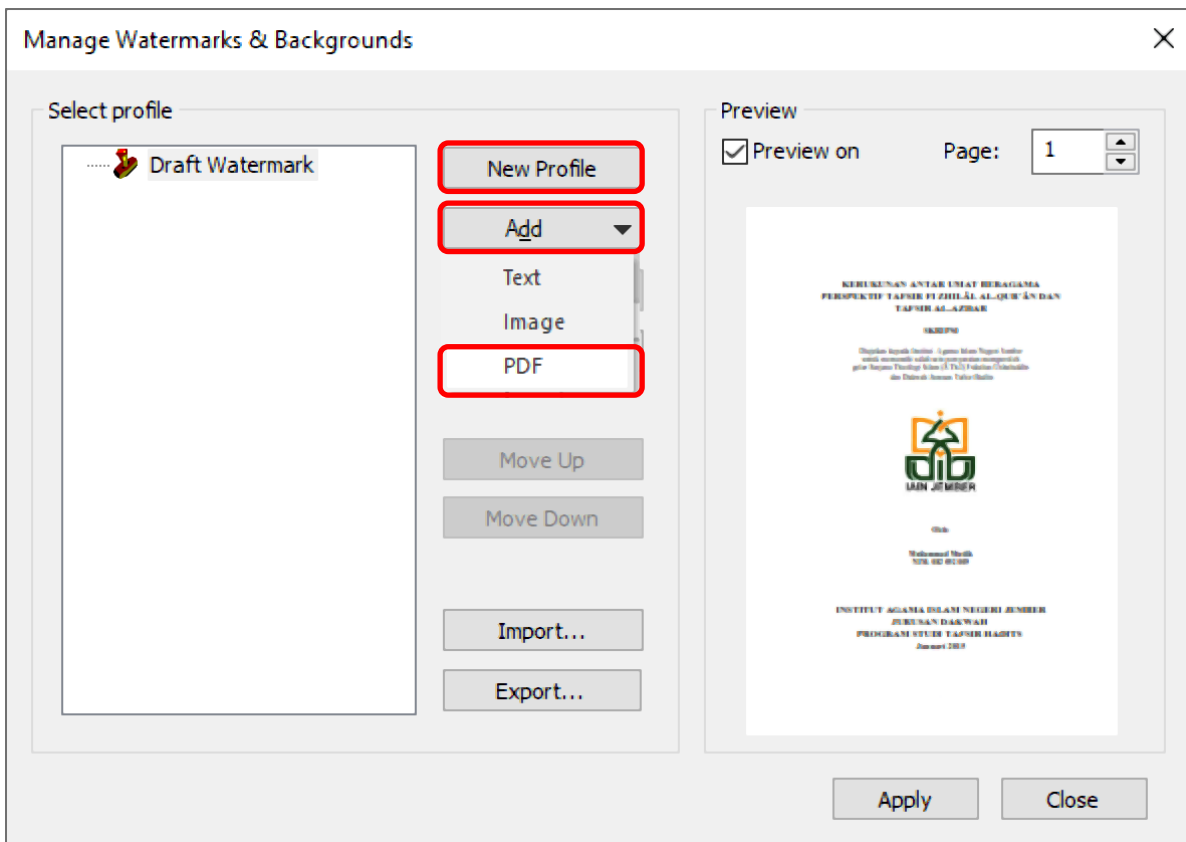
Manage Watermarks & Backgrounds

Select profile

Draft Watermark

New Profile

Add

Text

Image

PDF

Move Up

Move Down

Import...

Export...

Preview

Preview on

Page: 1

KERUKUNAN ANTAR UMAT BERAGAMA PERSPEKTIF TAFSIR FI ZHILĀL AL-QUR'ĀN DAN TAFSIR AL-AZHAR

SKRIPSI

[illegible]

IAIN JEMBER

Oleh

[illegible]

INSTITUT AGAMA ISLAM NEGERI JEMBER JURUSAN DAKWAH PROGRAM STUDI TAFSIR HADITS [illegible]

Apply

Close